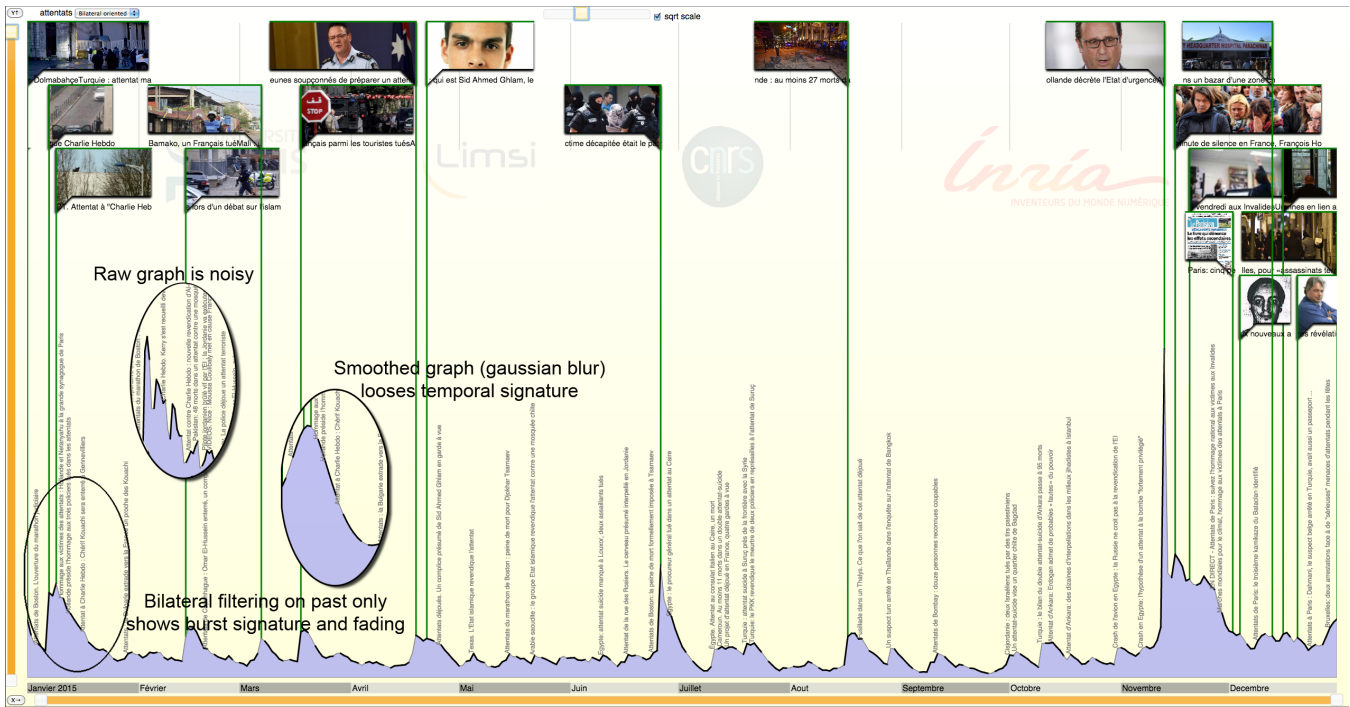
attentats Bilateral oriented
sqrt scale

DolmabahçeTurquie : attentat ma
eunes soupçonnés de préparer un atten
qui est Sid Ahmed Ghlam, le
nde : au moins 27 morts d
ollande décrète l'Etat d'urgence
ns un bazar d'une zone
de Charlie Hebdo
Bamako, un Français tuéMali
ançais parmi les touristes tués
ctime décapitée était le pa
inute de silence en France, François Ho
01. Attentat à "Charlie Heb
lors d'un débat sur l'islam
vendredi aux Invalides
Paris: cinq
lles, pour assassinats ter
nouveaux a
s révélati

Limsi
CNRS
Inria
INVENTEURS DU MONDE NUMÉRIQUE

Raw graph is noisy

Smoothed graph (gaussian blur) looses temporal signature

Bilateral filtering on past only shows burst signature and fading

Attentats de Boston: L'ouverture du marathon à Boston
Hommage aux victimes des attentats
Attentat à Charlie Hebdo : Chérif Kouachi
Attentat contre Charlie Hebdo
Attentat de Boston
Attentats déjoués. Un complice présumé de Sid Ahmed Ghlam en garde à vue
Texas: L'Etat islamique revendique l'attentat
Attentats du marathon de Boston : peine de mort pour Djokhar Tsarnaev
Arabie saoudite : le groupe Etat islamique revendique l'attentat contre une mosquée chiite
Egypte: attentat suicide manqué à Louxor, deux assaillants tués
Attentat de la rue des Rosiers. Le cerveau présumé interpellé en Jordanie
Attentat de Boston: la peine de mort formellement imposée à Tsarnaev
Syrie : le procureur général tué dans un attentat au Caire
Egypte. Attentat au consulat italien au Caire, un mort
Cameroun. Au moins 11 morts dans un double attentat-suicide
Un projet d'attentat déjoué en France, quatre gardes à vue
Turquie : attentat suicide à Suruç près de la frontière avec la Syrie
Turquie : le PKK revendique le meurtre de deux policiers en représailles à l'attentat de Suruç
Fusillade dans un Thalys. Ce que l'on sait de cet attentat déjoué
Un suspect turc arrêté en Thaïlande dans l'enquête sur l'attentat de Bangkok
Attentats de Bombay : douze personnes reconnues coupables
Cisjordanie : deux Israéliens tués par des tirs palestiniens
Un attentat-suicide vise un quartier chiite de Bagdad
Turquie : le bilan du double attentat-suicide d'Ankara passe à 95 morts
Attentat d'Ankara: Erdogan admet de probables « failles » du pouvoir
Attentat d'Ankara: des dizaines d'interpellations dans les milieux jihadistes à Istanbul
Crash de l'avion en Egypte : la Russie ne croit pas à la revendication de l'EI
Crash en Egypte: l'hypothèse d'un attentat à la bombe "fortement privilégiée"
EN DIRECT - Attentats de Paris : suivez l'hommage national aux victimes aux Invalides
Attentats de Paris: le troisième kamikaze du Bataclan identifié
Attentats à Paris : Dahmani, le suspect belge arrêté en Turquie, avait aussi un passeport
Bruxelles: deux arrestations liées à de "sérieuses" menaces d'attentats pendant les fêtes

Janvier 2015
Février
Mars
Avril
Mai
Juin
Juillet
Aout
Septembre
Octobre
Novembre
Decembre